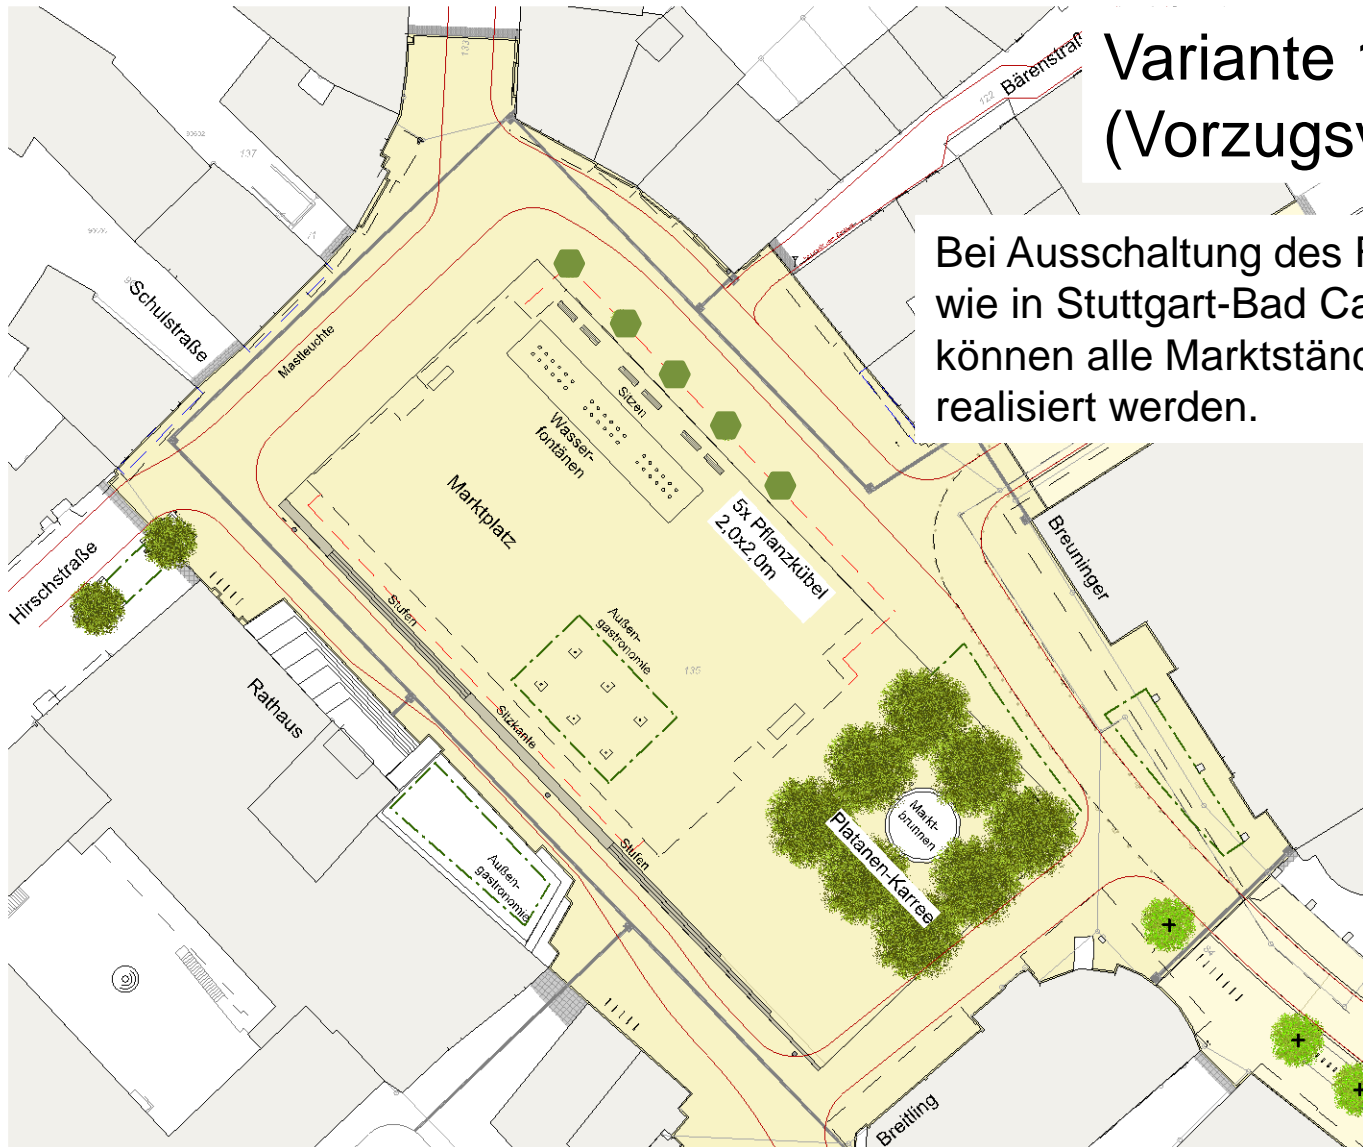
Variante 1
(Vorzugsv

Bei Ausschaltung des F
wie in Stuttgart-Bad Ca
können alle Marktständ
realisiert werden.

Bärenstraße

Schulstraße

Mastleuchte

Hirschstraße

Rathaus

Marktplatz

Wasser-fontänen

Sitzen

5x Pflanzkübel 2,0x2,0m

Außen-gastronomie

Stufen

Sitzkante

Stufen

Außen-gastronomie

Platanen-Karree

Markt-brunnen

Breuninger

Breitling

137

135

132